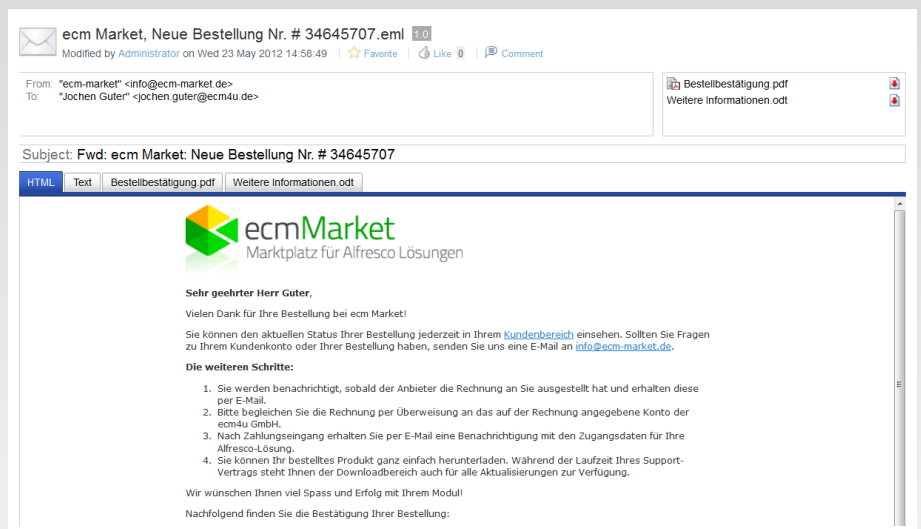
ecm Market, Neue Bestellung Nr. # 34645707.eml 1.0

Modified by Administrator on Wed 23 May 2012 14:58:49 | Favorite | Like 0 | Comment

From: "ecm-market" <info@ecm-market.de>
To: "Jochen Guter" <jochen.guter@ecm4u.de>

Bestellbestätigung.pdf
Weitere Informationen.odt

Subject: Fwd: ecm Market: Neue Bestellung Nr. # 34645707

HTML | Text | Bestellbestätigung.pdf | Weitere Informationen.odt

ecmMarket
Marktplatz für Alfresco Lösungen

Sehr geehrter Herr Guter,

Vielen Dank für Ihre Bestellung bei ecm Market!

Sie können den aktuellen Status Ihrer Bestellung jederzeit in Ihrem Kundenbereich einsehen. Sollten Sie Fragen zu Ihrem Kundenkonto oder Ihrer Bestellung haben, senden Sie uns eine E-Mail an info@ecm-market.de.

Die weiteren Schritte:

1. Sie werden benachrichtigt, sobald der Anbieter die Rechnung an Sie ausgestellt hat und erhalten diese per E-Mail.
2. Bitte begleichen Sie die Rechnung per Überweisung an das auf der Rechnung angegebene Konto der ecm4u GmbH.
3. Nach Zahlungseingang erhalten Sie per E-Mail eine Benachrichtigung mit den Zugangsdaten für Ihre Alfresco-Lösung.
4. Sie können Ihr bestelltes Produkt ganz einfach herunterladen. Während der Laufzeit Ihres Support-Vertrags steht Ihnen der Downloadbereich auch für alle Aktualisierungen zur Verfügung.

Wir wünschen Ihnen viel Spass und Erfolg mit Ihrem Modul!

Nachfolgend finden Sie die Bestätigung Ihrer Bestellung: